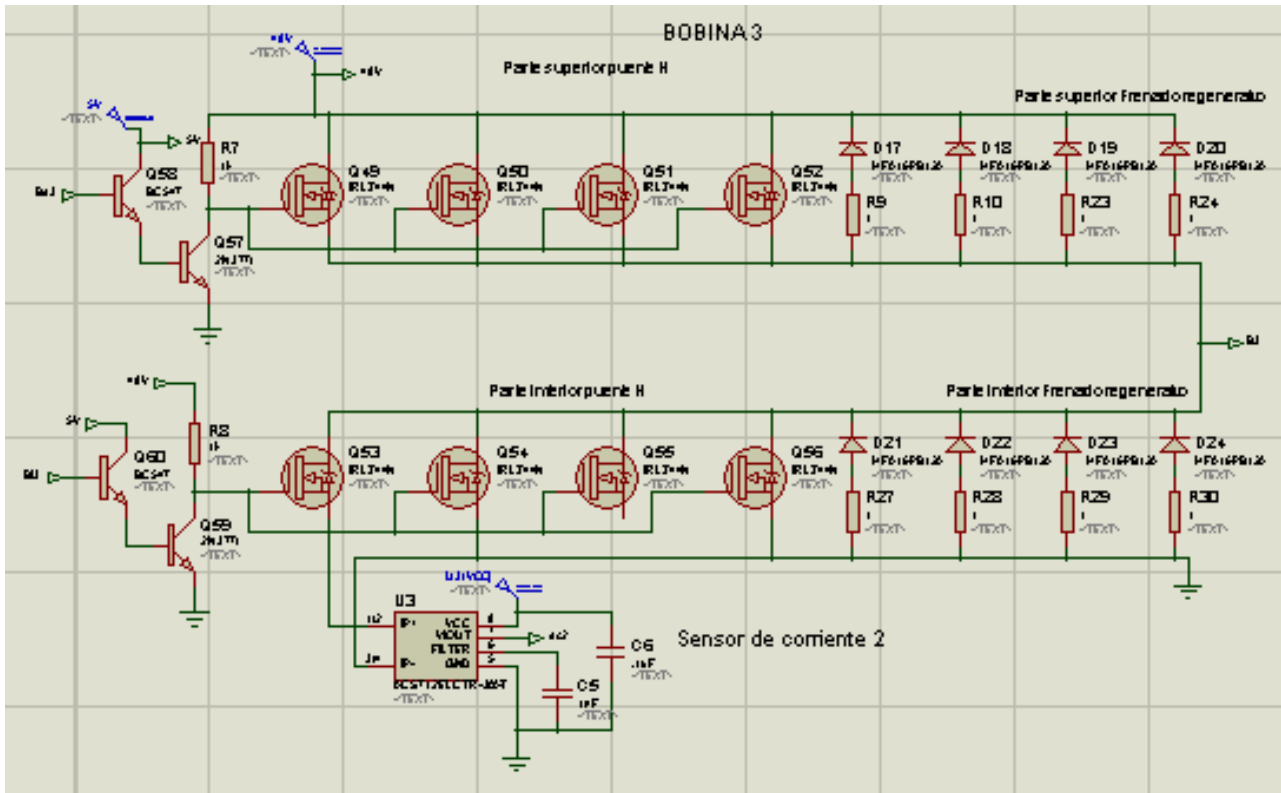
BOBINA 3

Parte superior puente H

Parte superior Frenado regenerato

Parte inferior puente H

Parte inferior Frenado regenerato

Q58
BC547
<TEXT>

Q57
2N3771
<TEXT>

R7
1k
<TEXT>

Q49
IRLZ44N
<TEXT>

Q50
IRLZ44N
<TEXT>

Q51
IRLZ44N
<TEXT>

Q52
IRLZ44N
<TEXT>

D17
HFA16PB120
<TEXT>

D18
HFA16PB120
<TEXT>

D19
HFA16PB120
<TEXT>

D20
HFA16PB120
<TEXT>

R9
1
<TEXT>

R10
1
<TEXT>

R23
1
<TEXT>

R24
1
<TEXT>

Q60
BC547
<TEXT>

Q59
2N3771
<TEXT>

R8
1k
<TEXT>

Q53
IRLZ44N
<TEXT>

Q54
IRLZ44N
<TEXT>

Q55
IRLZ44N
<TEXT>

Q56
IRLZ44N
<TEXT>

D21
HFA16PB120
<TEXT>

D22
HFA16PB120
<TEXT>

D23
HFA16PB120
<TEXT>

D24
HFA16PB120
<TEXT>

R27
1
<TEXT>

R28
1
<TEXT>

R29
1
<TEXT>

R30
1
<TEXT>

U3
IP+ VCC
VIOUT
FILTER
IP- GND
ACS712ELCTR-30A-T
<TEXT>

C6
1nF
<TEXT>

C5
1nF
<TEXT>

Sensor de corriente 2

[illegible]